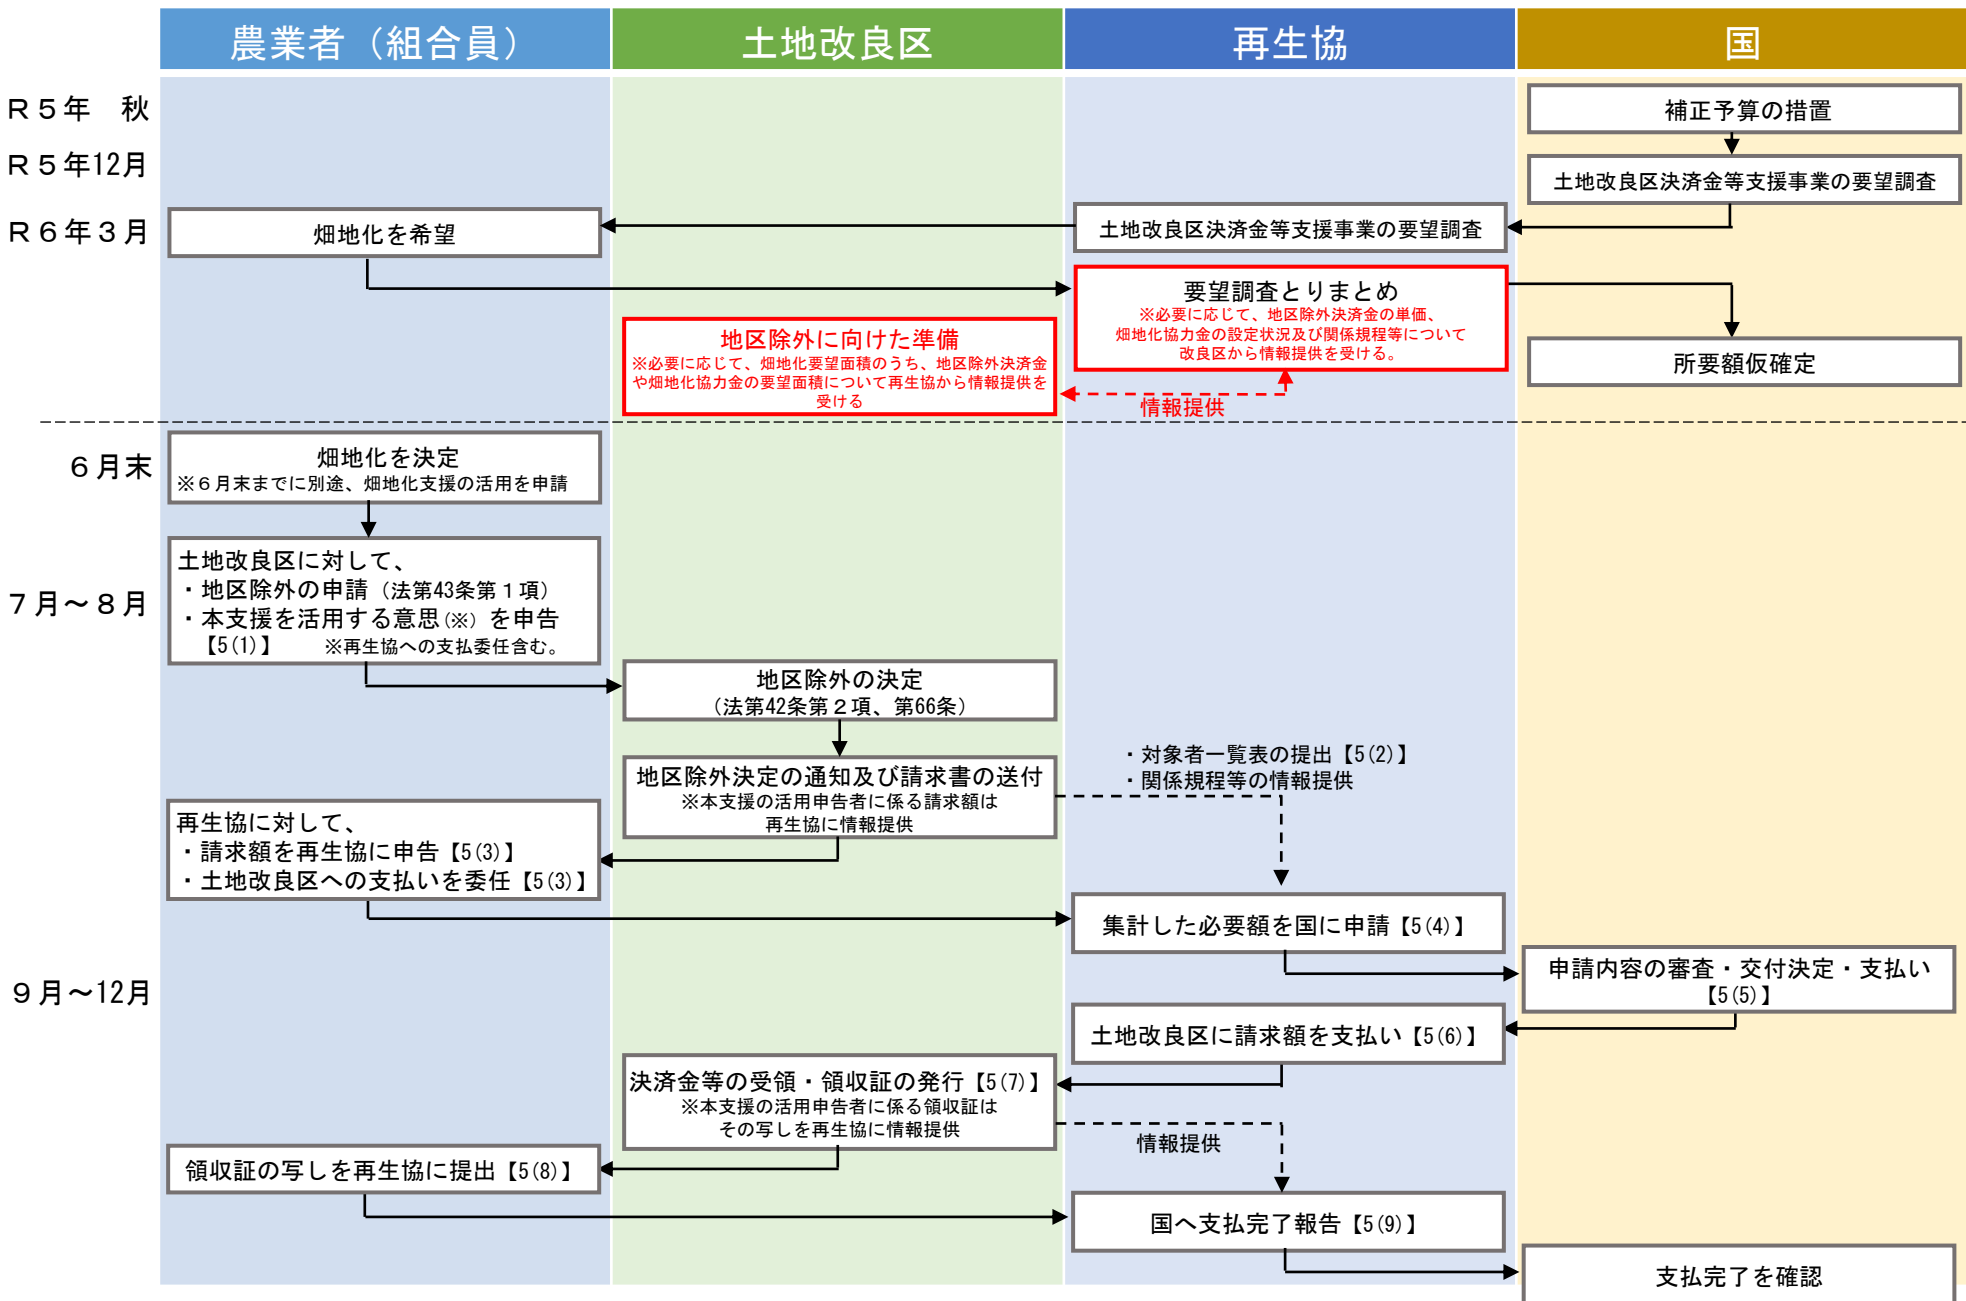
農業者（組合員）

土地改良区

再生協

国

Ｒ５年　秋

Ｒ５年12月

Ｒ６年３月

補正予算の措置

土地改良区決済金等支援事業の要望調査

畑地化を希望

土地改良区決済金等支援事業の要望調査

要望調査とりまとめ
※必要に応じて、地区除外決済金の単価、畑地化協力金の設定状況及び関係規程等について改良区から情報提供を受ける。

所要額仮確定

地区除外に向けた準備
※必要に応じて、畑地化要望面積のうち、地区除外決済金や畑地化協力金の要望面積について再生協から情報提供を受ける

情報提供

６月末

畑地化を決定
※６月末までに別途、畑地化支援の活用を申請

７月～８月

土地改良区に対して、
・地区除外の申請（法第43条第１項）
・本支援を活用する意思(※）を申告
【5(1)】　※再生協への支払委任含む。

地区除外の決定
（法第42条第２項、第66条）

地区除外決定の通知及び請求書の送付
※本支援の活用申告者に係る請求額は再生協に情報提供

・対象者一覧表の提出【5(2)】
・関係規程等の情報提供

再生協に対して、
・請求額を再生協に申告【5(3)】
・土地改良区への支払いを委任【5(3)】

集計した必要額を国に申請【5(4)】

９月～12月

申請内容の審査・交付決定・支払い【5(5)】

土地改良区に請求額を支払い【5(6)】

決済金等の受領・領収証の発行【5(7)】
※本支援の活用申告者に係る領収証はその写しを再生協に情報提供

情報提供

領収証の写しを再生協に提出【5(8)】

国へ支払完了報告【5(9)】

支払完了を確認